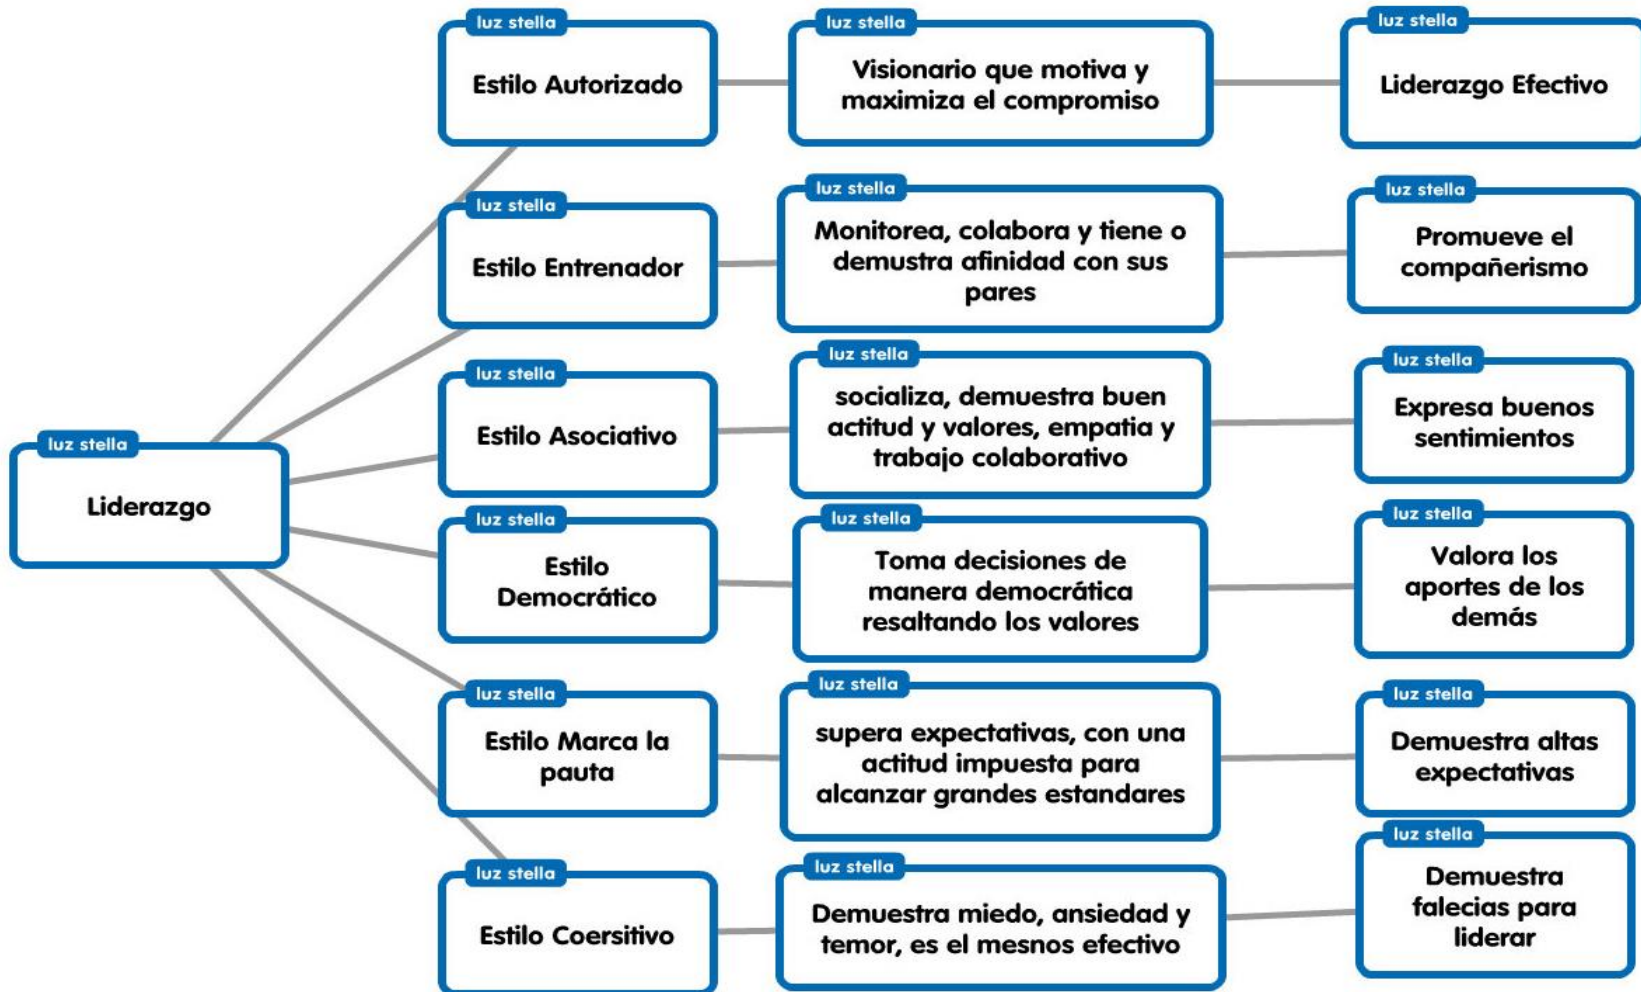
luz stella
Liderazgo

luz stella
Estilo Autorizado

luz stella
Visionario que motiva y maximiza el compromiso

luz stella
Liderazgo Efectivo

luz stella
Estilo Entrenador

luz stella
Monitorea, colabora y tiene o demustra afinidad con sus pares

luz stella
Promueve el compañerismo

luz stella
Estilo Asociativo

luz stella
socializa, demuestra buen actitud y valores, empatia y trabajo colaborativo

luz stella
Expresa buenos sentimientos

luz stella
Estilo Democrático

luz stella
Toma decisiones de manera democrática resaltando los valores

luz stella
Valora los aportes de los demás

luz stella
Estilo Marca la pauta

luz stella
supera expectativas, con una actitud impuesta para alcanzar grandes estandares

luz stella
Demuestra altas expectativas

luz stella
Estilo Coersitivo

luz stella
Demuestra miedo, ansiedad y temor, es el mesnos efectivo

luz stella
Demuestra falecias para liderar